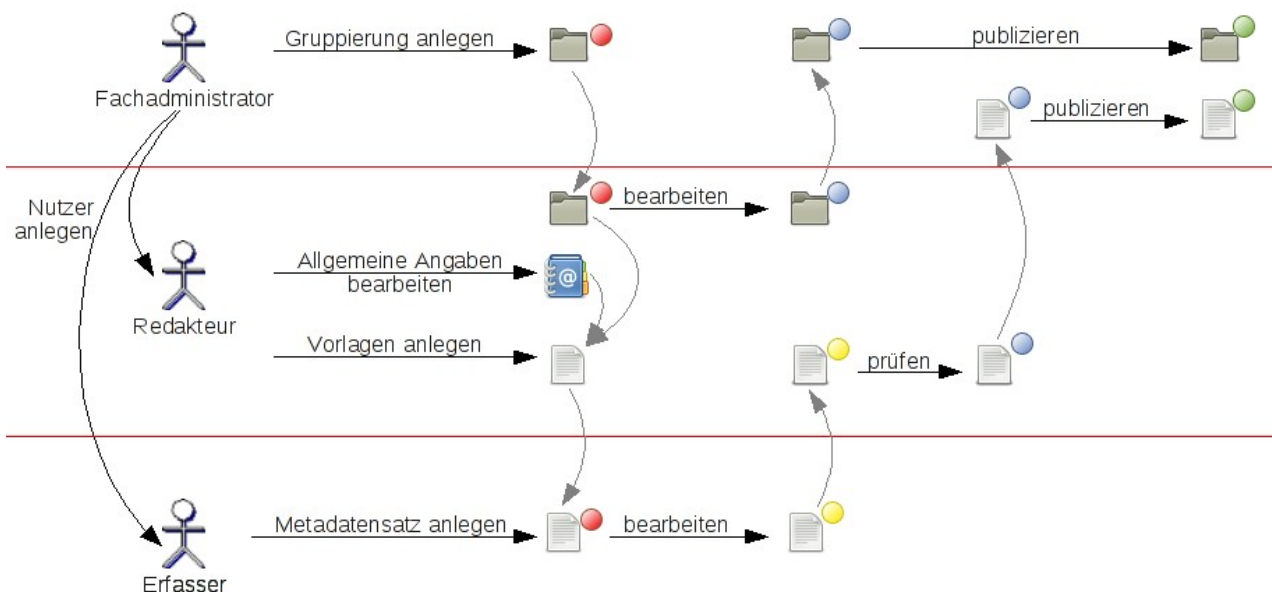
Fachadministrator

Gruppierung anlegen

publizieren

publizieren

Nutzer anlegen

bearbeiten

Redakteur

Allgemeine Angaben bearbeiten

Vorlagen anlegen

prüfen

Erfasser

Metadatensatz anlegen

bearbeiten